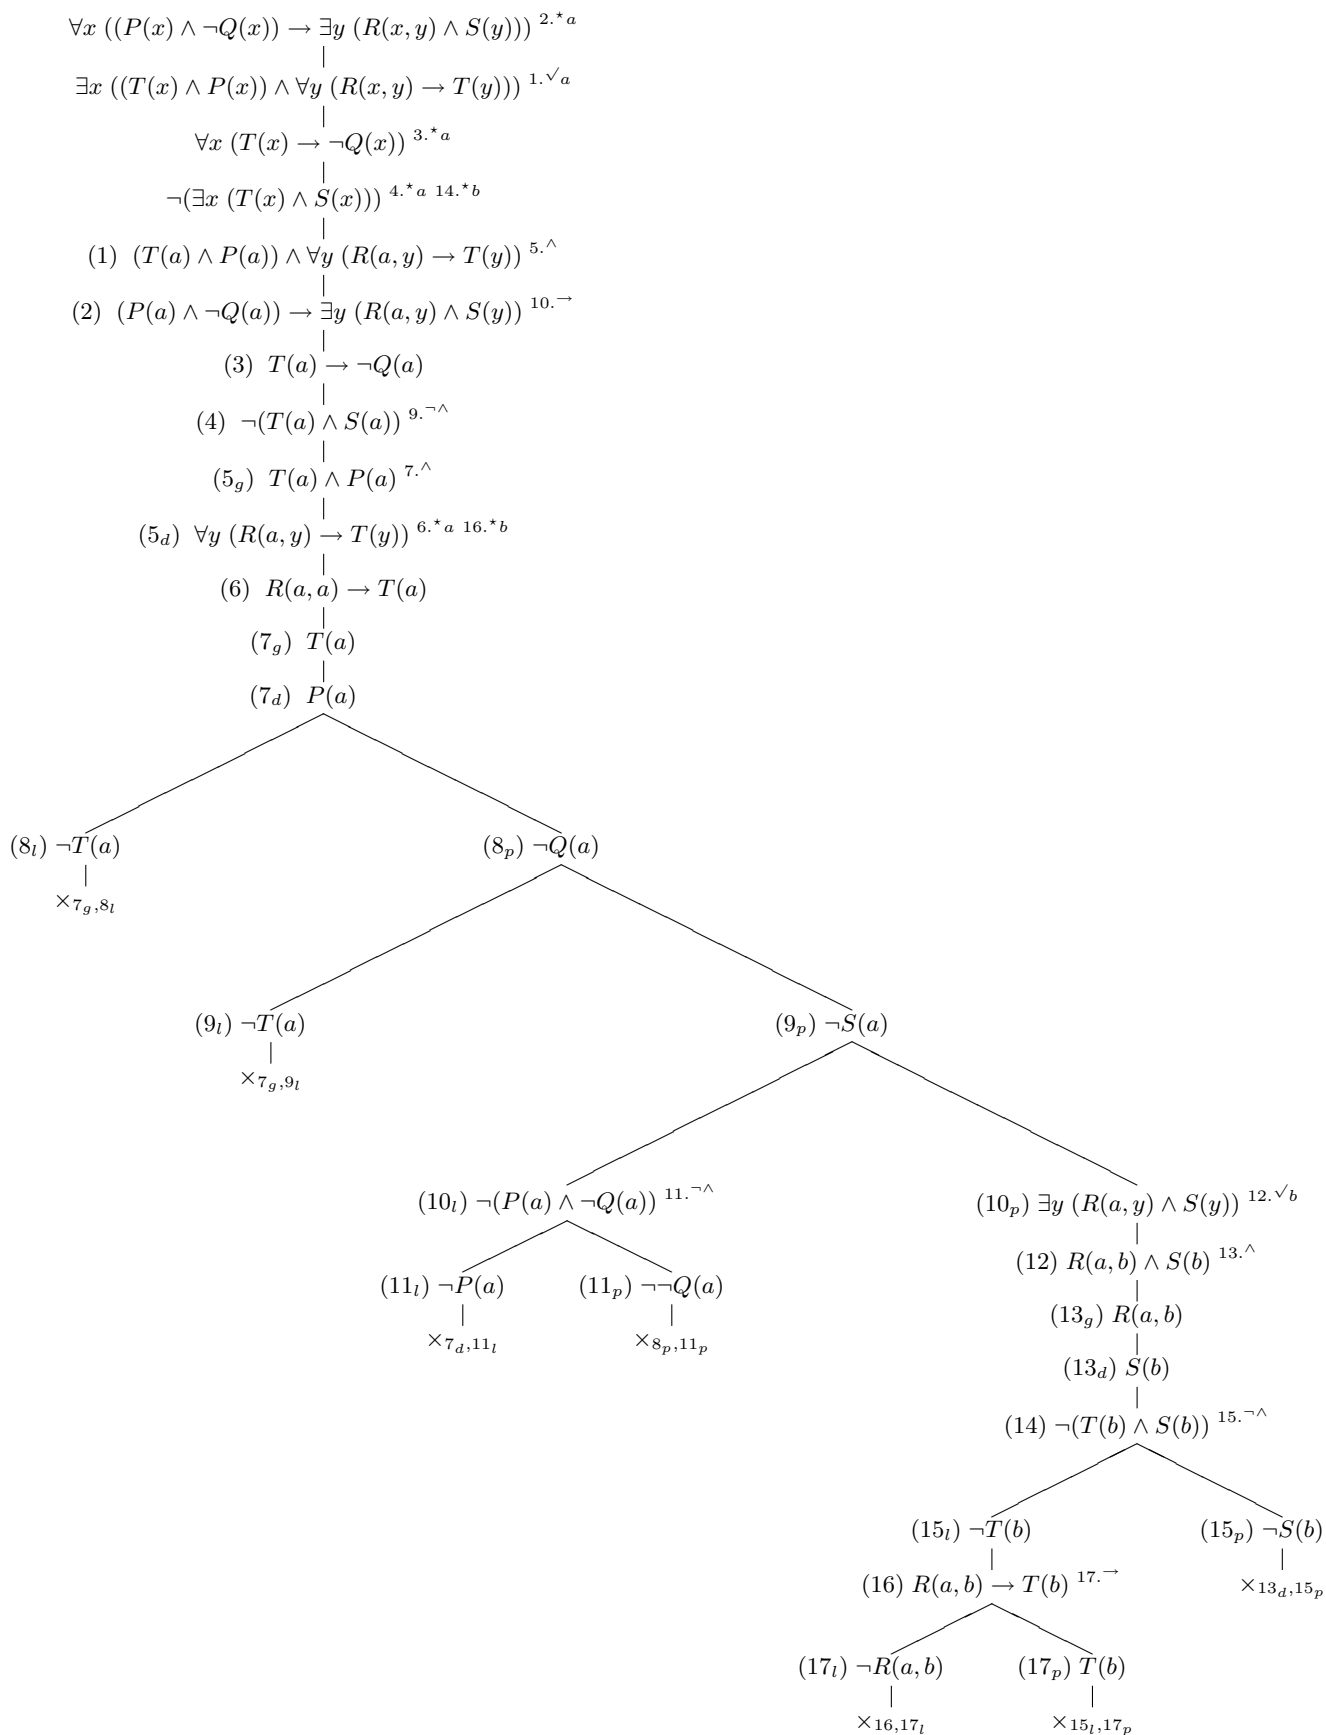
$\forall x\ ((P(x) \wedge \neg Q(x)) \rightarrow \exists y\ (R(x,y) \wedge S(y)))\ ^{2.\star a}$

$\exists x\ ((T(x) \wedge P(x)) \wedge \forall y\ (R(x,y) \rightarrow T(y)))\ ^{1.\checkmark a}$

$\forall x\ (T(x) \rightarrow \neg Q(x))\ ^{3.\star a}$

$\neg(\exists x\ (T(x) \wedge S(x)))\ ^{4.\star a\ 14.\star b}$

(1) $(T(a) \wedge P(a)) \wedge \forall y\ (R(a,y) \rightarrow T(y))\ ^{5.\wedge}$

(2) $(P(a) \wedge \neg Q(a)) \rightarrow \exists y\ (R(a,y) \wedge S(y))\ ^{10.\rightarrow}$

(3) $T(a) \rightarrow \neg Q(a)$

(4) $\neg(T(a) \wedge S(a))\ ^{9.\neg\wedge}$

($5_g$) $T(a) \wedge P(a)\ ^{7.\wedge}$

($5_d$) $\forall y\ (R(a,y) \rightarrow T(y))\ ^{6.\star a\ 16.\star b}$

(6) $R(a,a) \rightarrow T(a)$

($7_g$) $T(a)$

($7_d$) $P(a)$

($8_l$) $\neg T(a)$

$\times_{7_g,8_l}$

($8_p$) $\neg Q(a)$

($9_l$) $\neg T(a)$

$\times_{7_g,9_l}$

($9_p$) $\neg S(a)$

($10_l$) $\neg(P(a) \wedge \neg Q(a))\ ^{11.\neg\wedge}$

($11_l$) $\neg P(a)$

$\times_{7_d,11_l}$

($11_p$) $\neg\neg Q(a)$

$\times_{8_p,11_p}$

($10_p$) $\exists y\ (R(a,y) \wedge S(y))\ ^{12.\checkmark b}$

(12) $R(a,b) \wedge S(b)\ ^{13.\wedge}$

($13_g$) $R(a,b)$

($13_d$) $S(b)$

(14) $\neg(T(b) \wedge S(b))\ ^{15.\neg\wedge}$

($15_l$) $\neg T(b)$

(16) $R(a,b) \rightarrow T(b)\ ^{17.\rightarrow}$

($17_l$) $\neg R(a,b)$

$\times_{16,17_l}$

($17_p$) $T(b)$

$\times_{15_l,17_p}$

($15_p$) $\neg S(b)$

$\times_{13_d,15_p}$